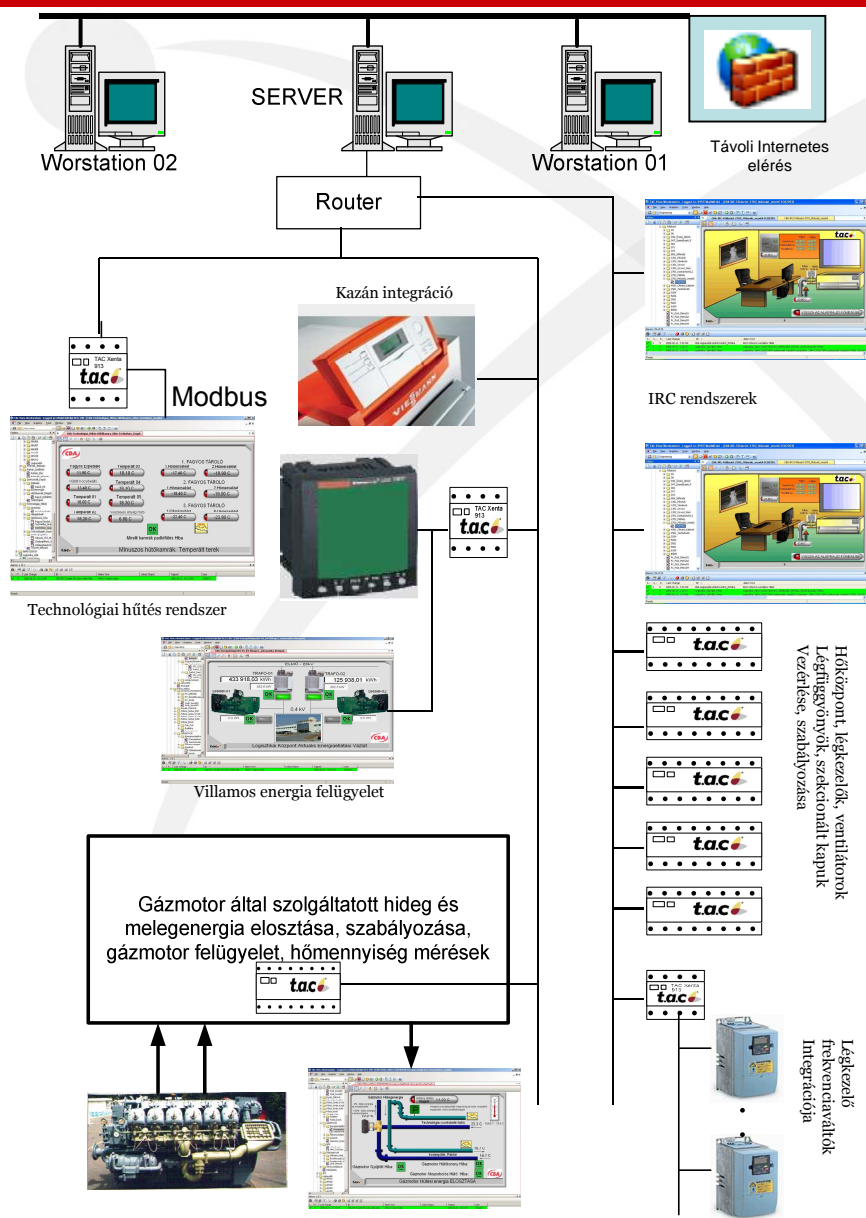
Worstation 02

SERVER

Worstation 01

Távoli Internetes elérés

Router

Kazán integráció

TAC Xenta 913
t.a.c

Modbus

IRC rendszerek

Minuszos hűtőkamrák Temperált terek

Technológiai hűtés rendszer

TAC Xenta 913
t.a.c

Villamos energia felügyelet

t.a.c

t.a.c

t.a.c

t.a.c

t.a.c

Hőközpont, légkezelők, ventilátorok
Légfüggönyök, szekcionált kapuk
Vezérlése, szabályozása

Gázmotor által szolgáltatott hideg és melegenergia elosztása, szabályozása, gázmotor felügyelet, hőmennyiség mérések

t.a.c

TAC Xenta 913
t.a.c

Légkezelő frekvenciaváltók Integrációja

Gázmotor Hűtési energia ELOSZTÁSA